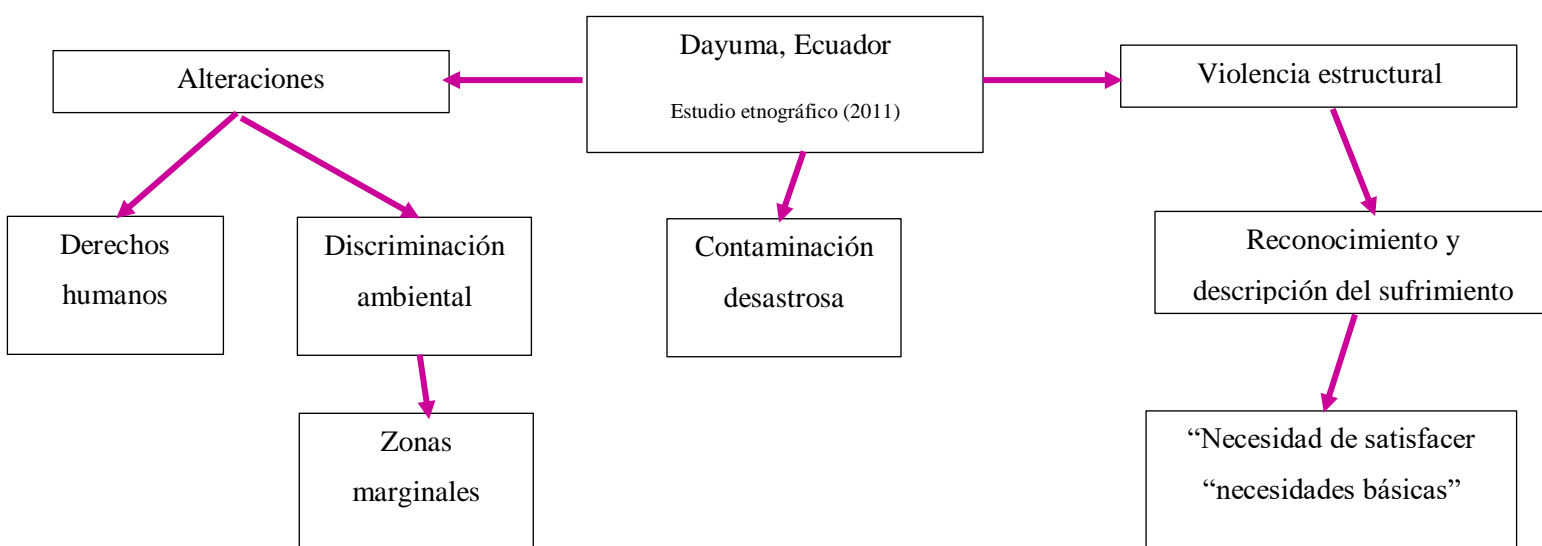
Dayuma, Ecuador

Estudio etnográfico (2011)

Alteraciones

Violencia estructural

Derechos humanos

Discriminación ambiental

Contaminación desastrosa

Reconocimiento y descripción del sufrimiento

Zonas marginales

“Necesidad de satisfacer “necesidades básicas”